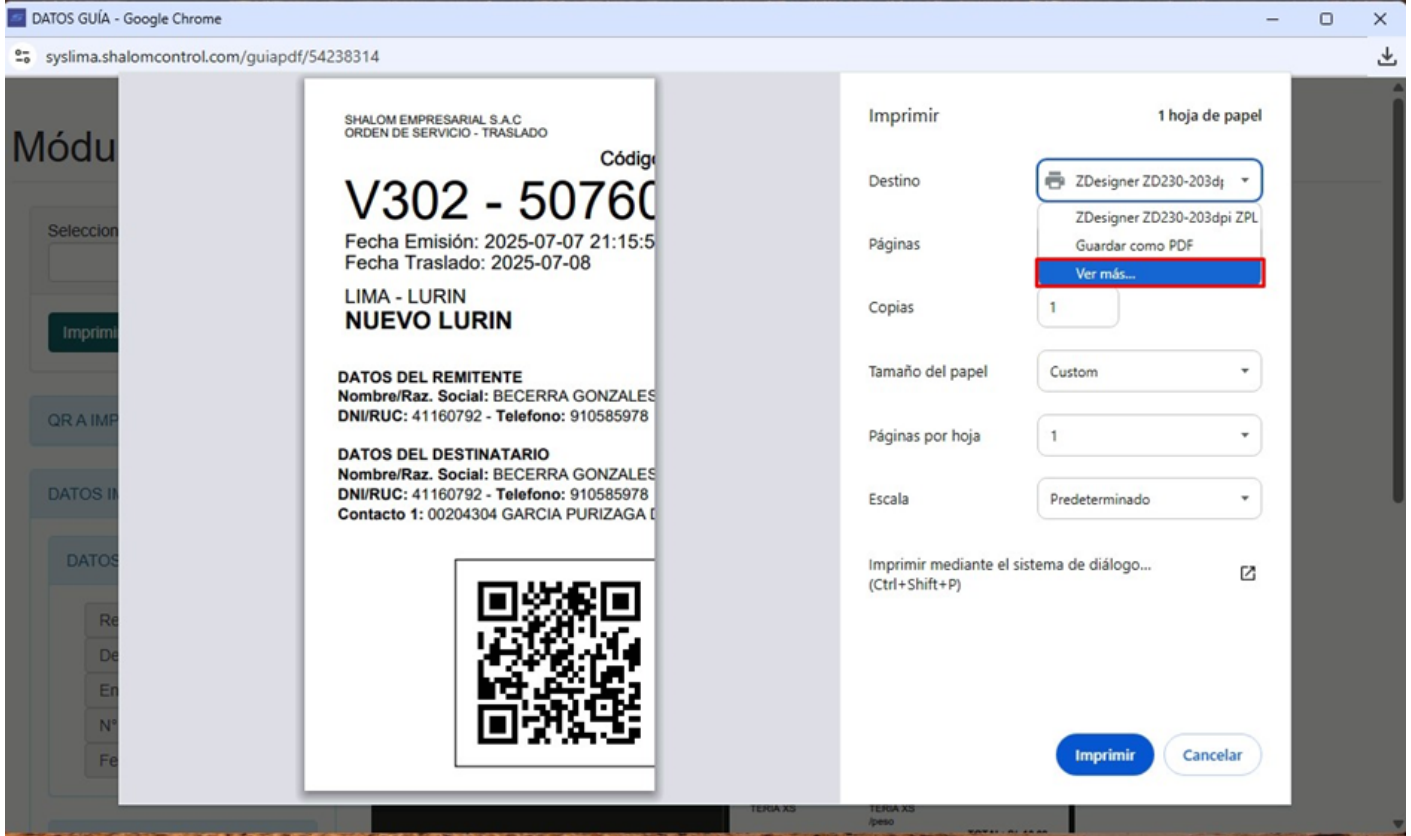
DATOS GUÍA - Google Chrome

syslima.shalomcontrol.com/guiapdf/54238314

Módu

Seleccion

Imprimi

QR A IMP

DATOS IM

DATOS

Re

De

En

N°

Fe

SHALOM EMPRESARIAL S.A.C
ORDEN DE SERVICIO - TRASLADO

Códig

V302 - 50760

Fecha Emisión: 2025-07-07 21:15:5
Fecha Traslado: 2025-07-08

LIMA - LURIN
NUEVO LURIN

DATOS DEL REMITENTE
Nombre/Raz. Social: BECERRA GONZALES
DNI/RUC: 41160792 - Telefono: 910585978

DATOS DEL DESTINATARIO
Nombre/Raz. Social: BECERRA GONZALES
DNI/RUC: 41160792 - Telefono: 910585978
Contacto 1: 00204304 GARCIA PURIZAGA D

Imprimir

1 hoja de papel

Destino

ZDesigner ZD230-203d

ZDesigner ZD230-203dpi ZPL

Guardar como PDF

Ver más...

Páginas

Copias

1

Tamaño del papel

Custom

Páginas por hoja

1

Escala

Predeterminado

Imprimir mediante el sistema de diálogo... (Ctrl+Shift+P)

Imprimir

Cancelar

TERIA XS

TERIA XS
/peso